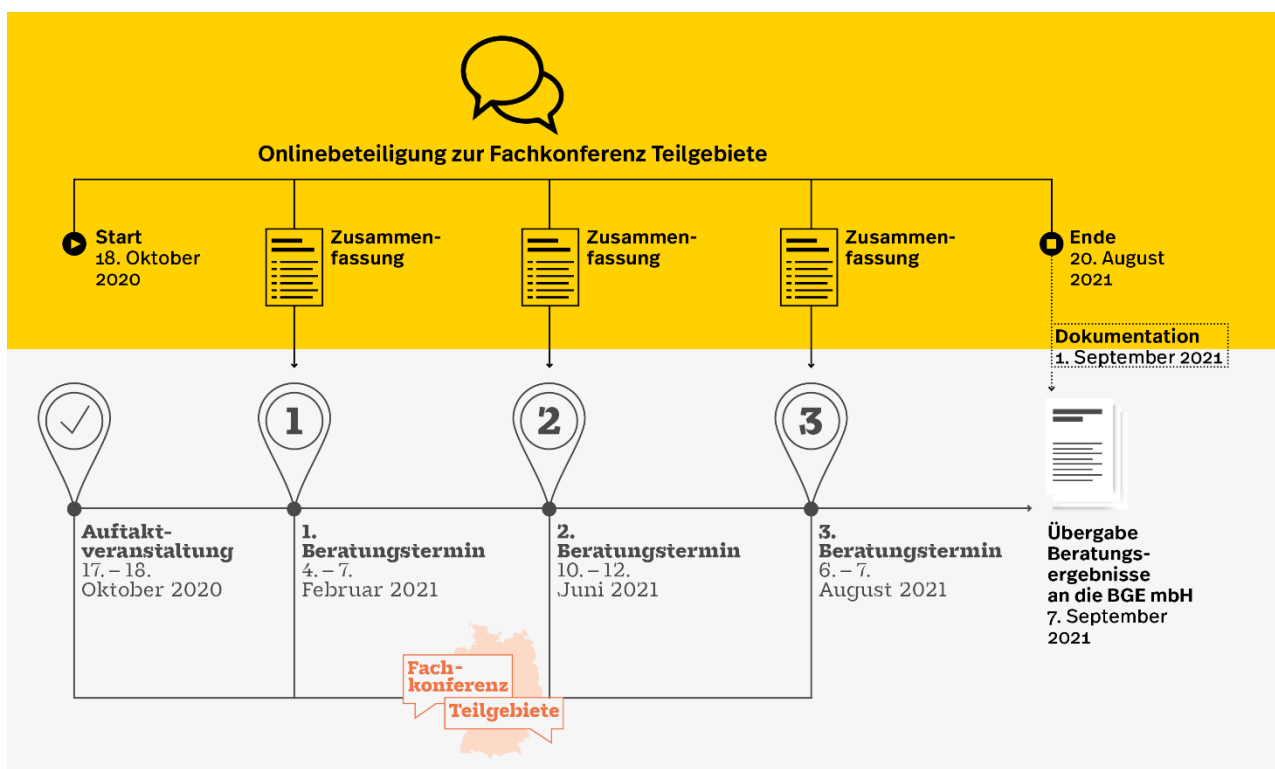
Onlinebeteiligung zur Fachkonferenz Teilgebiete

Start
18. Oktober 2020

Zusammenfassung

Zusammenfassung

Zusammenfassung

Ende
20. August 2021

Dokumentation
1. September 2021

1

2

3

Auftaktveranstaltung
17. – 18. Oktober 2020

1. Beratungstermin
4. – 7. Februar 2021

2. Beratungstermin
10. – 12. Juni 2021

3. Beratungstermin
6. – 7. August 2021

Übergabe Beratungsergebnisse an die BGE mbH
7. September 2021

Fachkonferenz Teilgebiete